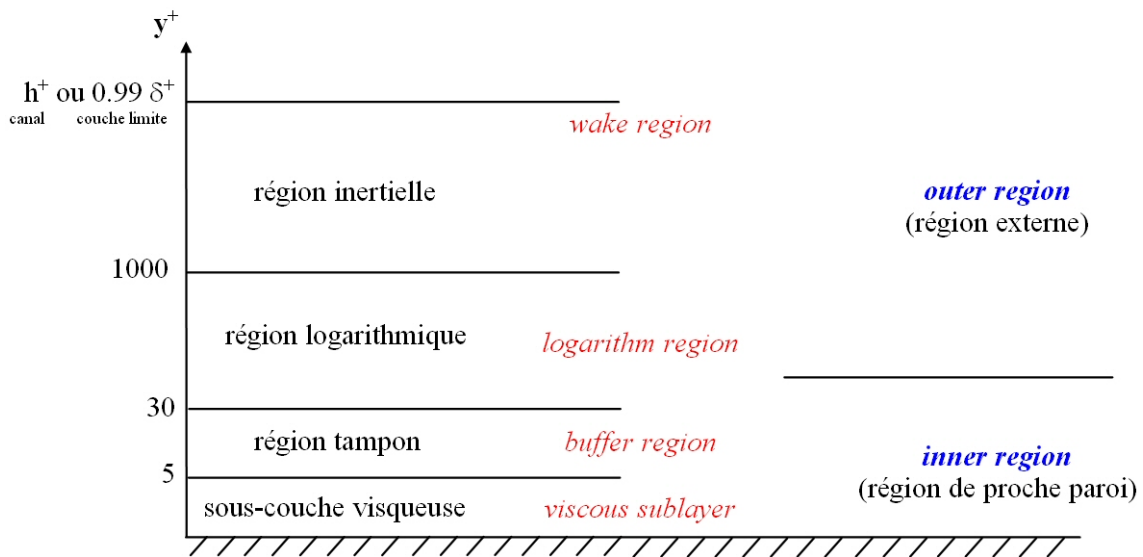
$y^+$

$h^+$ ou $0.99\ \delta^+$
canal couche limite

wake region

région inertielle

outer region
(région externe)

1000

région logarithmique

logarithm region

30

région tampon

buffer region

5

inner region
(région de proche paroi)

sous-couche visqueuse

viscous sublayer